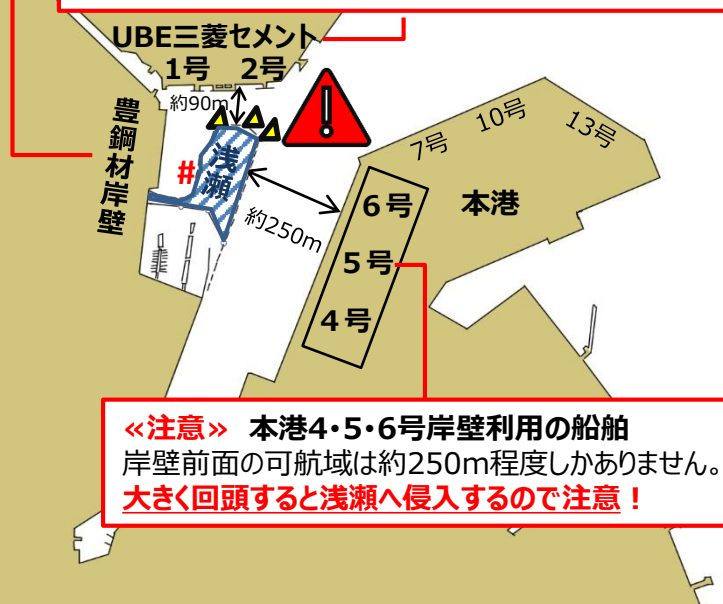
UBE三菱セメント
1号 2号
約90m
豊鋼材岸壁
#
浅瀬
約250m
7号 10号 13号
6号
本港
5号
4号

«注意» 本港4・5・6号岸壁利用の船舶
岸壁前面の可航域は約250m程度しかありません。
大きく回頭すると浅瀬へ侵入するので注意！